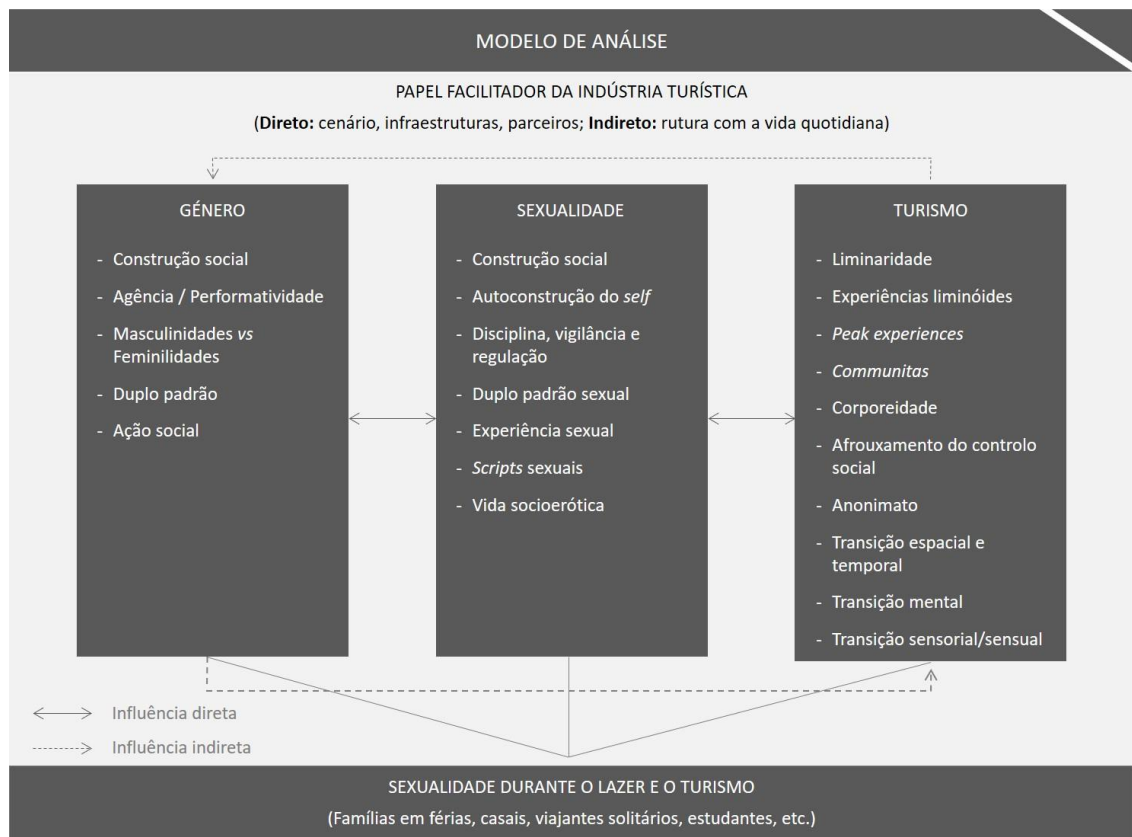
MODELO DE ANÁLISE

PAPEL FACILITADOR DA INDÚSTRIA TURÍSTICA

(Direto: cenário, infraestruturas, parceiros; Indireto: rutura com a vida quotidiana)

GÉNERO

- Construção social
- Agência / Performatividade
- Masculinidades vs Feminilidades
- Duplo padrão
- Ação social

SEXUALIDADE

- Construção social
- Autoconstrução do self
- Disciplina, vigilância e regulação
- Duplo padrão sexual
- Experiência sexual
- Scripts sexuais
- Vida socioerótica

TURISMO

- Liminaridade
- Experiências liminóides
- Peak experiences
- Communitas
- Corporeidade
- Afrouxamento do controlo social
- Anonimato
- Transição espacial e temporal
- Transição mental
- Transição sensorial/sensual

Influência direta

Influência indireta

SEXUALIDADE DURANTE O LAZER E O TURISMO

(Famílias em férias, casais, viajantes solitários, estudantes, etc.)